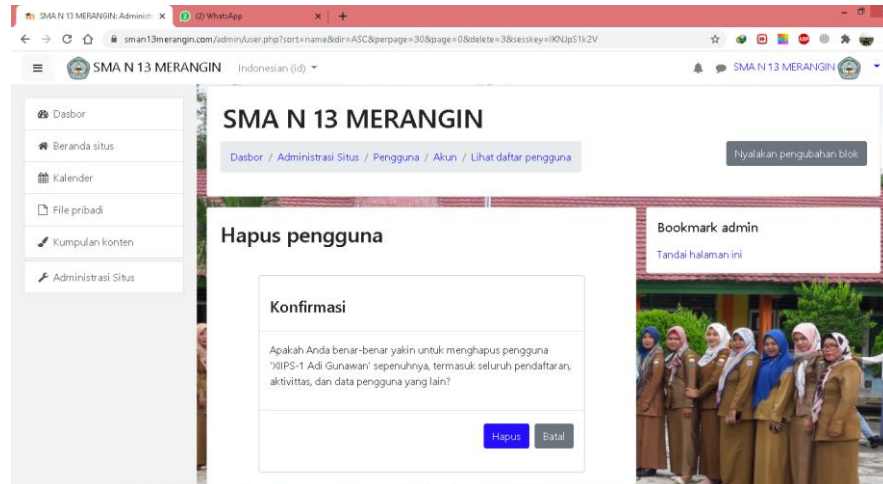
SMA N 13 MERANGIN: Administ ×
(2) WhatsApp ×
+

sman13merangin.com/admin/user.php?sort=name&dir=ASC&perpage=30&page=0&delete=3&sesskey=lKNJpS1k2V

SMA N 13 MERANGIN Indonesian (id)
SMA N 13 MERANGIN

Dasbor
Beranda situs
Kalender
File pribadi
Kumpulan konten
Administrasi Situs

SMA N 13 MERANGIN

Dasbor / Administrasi Situs / Pengguna / Akun / Lihat daftar pengguna

Nyalakan pengubahan blok

Hapus pengguna

Konfirmasi

Apakah Anda benar-benar yakin untuk menghapus pengguna 'XIIPS-1 Adi Gunawan' sepenuhnya, termasuk seluruh pendaftaran, aktivittas, dan data pengguna yang lain?

Hapus Batal

Bookmark admin

Tandai halaman ini